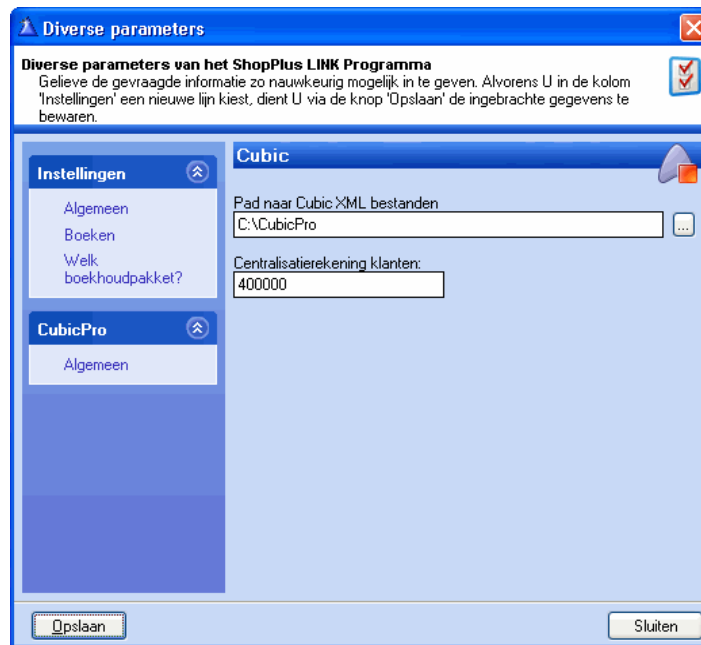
Diverse parameters

Diverse parameters van het ShopPlus LINK Programma
Gelieve de gevraagde informatie zo nauwkeurig mogelijk in te geven. Alvorens U in de kolom 'Instellingen' een nieuwe lijn kiest, dient U via de knop 'Opslaan' de ingebrachte gegevens te bewaren.

Instellingen
Algemeen
Boeken
Welk boekhoudpakket?

CubicPro
Algemeen

Cubic

Pad naar Cubic XML bestanden
C:\CubicPro
...

Centralisatierekening klanten:
400000

Opslaan
Sluiten